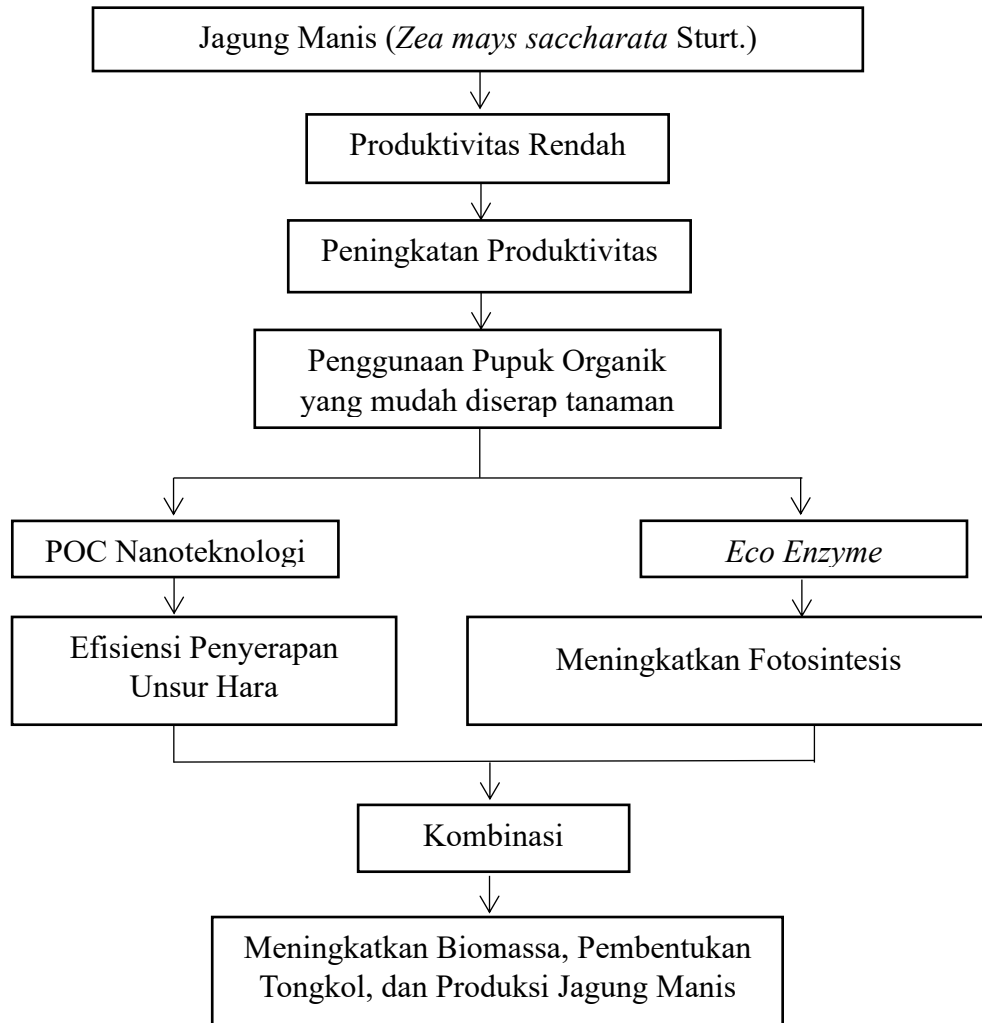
Jagung Manis (Zea mays saccharata Sturt.)

Produktivitas Rendah

Peningkatan Produktivitas

Penggunaan Pupuk Organik yang mudah diserap tanaman

POC Nanoteknologi

Eco Enzyme

Efisiensi Penyerapan Unsur Hara

Meningkatkan Fotosintesis

Kombinasi

Meningkatkan Biomassa, Pembentukan Tongkol, dan Produksi Jagung Manis